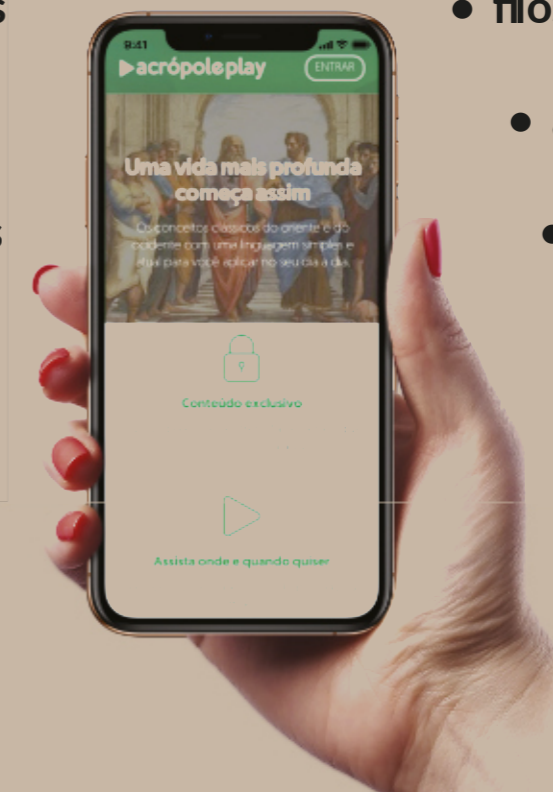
s

s

• flo

•

•

9:41

acrópoleplay

ENTRAR

Uma vida mais profunda começa assim

Os conceitos clássicos do oriente e do ocidente com uma linguagem simples e atual para você aplicar no seu dia a dia.

Conteúdo exclusivo

Assista onde e quando quiser